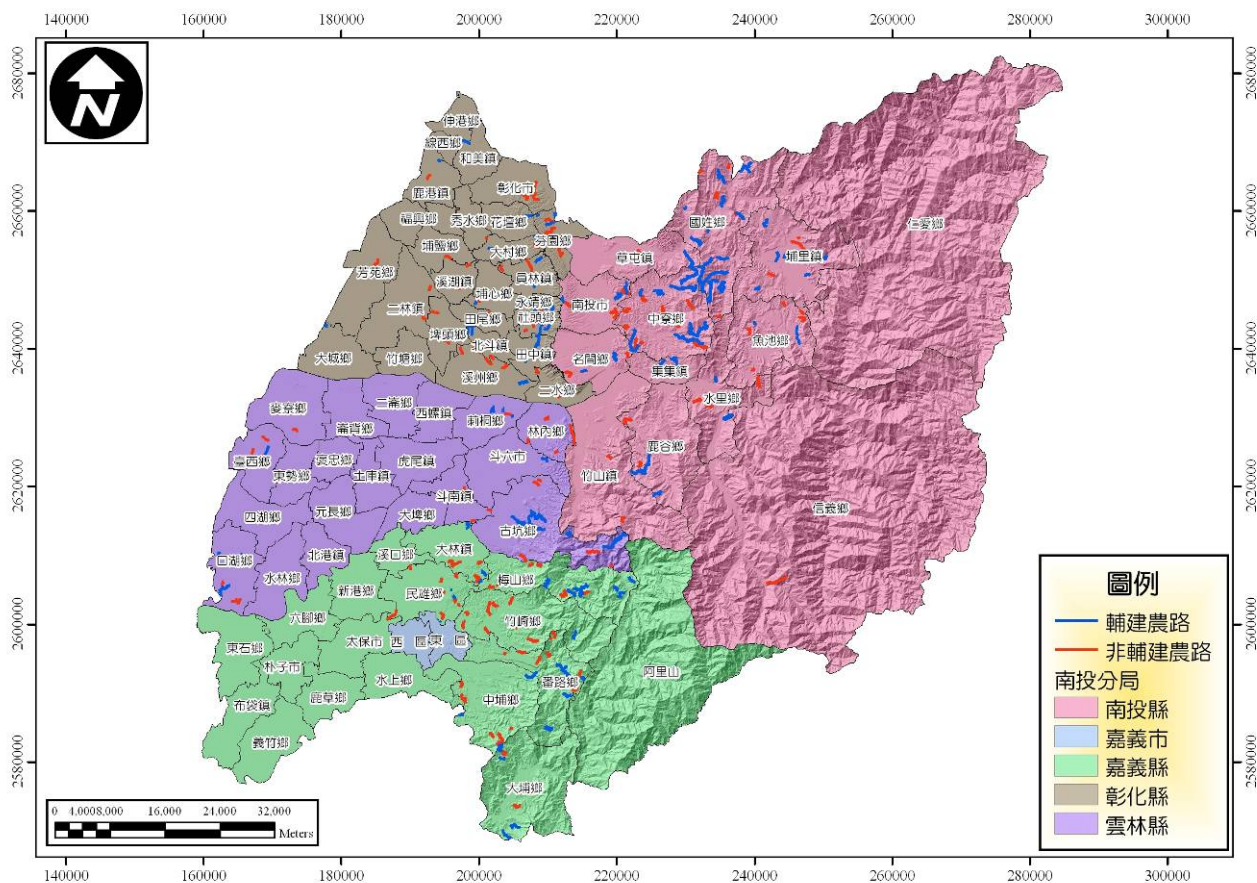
140000 160000 180000 200000 220000 240000 260000 280000 300000

2680000 2660000 2640000 2620000 2600000 2580000

N

伸港鄉
線西鄉
和美鎮
鹿港鎮
彰化市
福興鄉
秀水鄉
花壇鄉
埔鹽鄉
大村鄉
芬園鄉
芳苑鄉
溪湖鎮
員林鎮
埔心鄉
永靖鄉
二林鎮
田尾鄉
社頭鄉
埤頭鄉
北斗鎮
田中鎮
大城鄉
竹塘鄉
溪州鄉
二水鄉
國姓鄉
仁愛鄉
草屯鎮
埔里鎮
南投市
中寮鄉
魚池鄉
名間鄉
集集鎮
水里鄉
鹿谷鄉
竹山鎮
信義鄉
麥寮鄉
二崙鄉
西螺鎮
莿桐鄉
崙背鄉
林內鄉
臺西鄉
褒忠鄉
虎尾鎮
斗六市
東勢鄉
土庫鎮
斗南鎮
四湖鄉
元長鄉
大埤鄉
古坑鄉
口湖鄉
北港鎮
溪口鄉
大林鎮
水林鄉
新港鄉
民雄鄉
梅山鄉
六腳鄉
東石鄉
太保市
西
區
東
區
竹崎鄉
朴子市
番路鄉
阿里山
鹿草鄉
水上鄉
中埔鄉
布袋鎮
義竹鄉
大埔鄉

0 4,000 8,000 16,000 24,000 32,000 Meters

圖例
輔建農路
非輔建農路
南投分局
南投縣
嘉義市
嘉義縣
彰化縣
雲林縣

140000 160000 180000 200000 220000 240000 260000 280000 300000